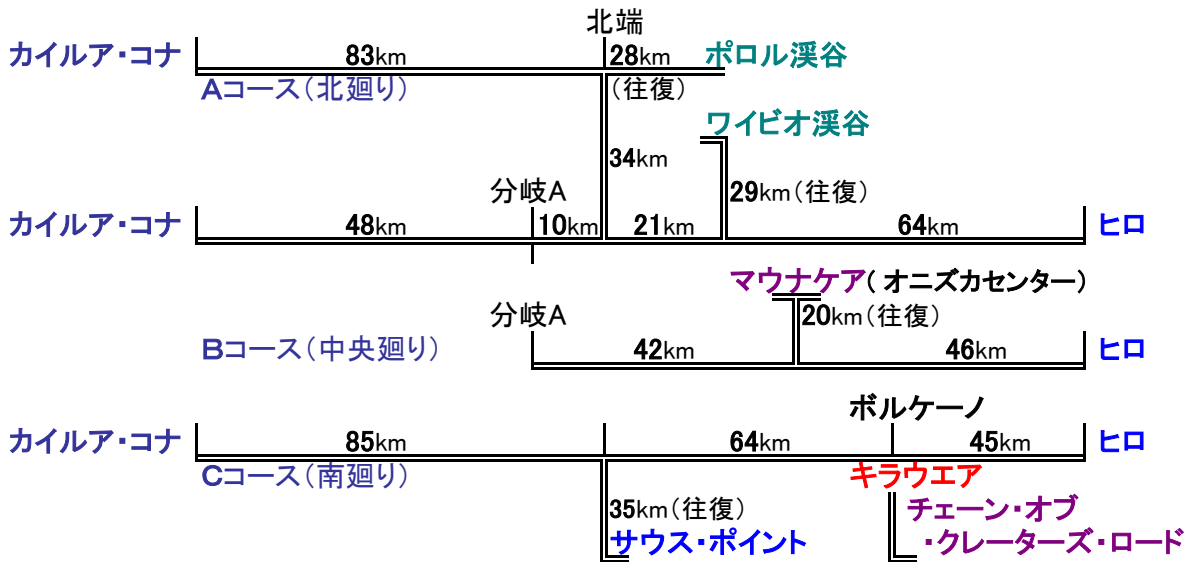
北端

カイルア・コナ 83km 28km ポロル渓谷

Aコース(北廻り)

(往復)

ワイピオ渓谷

34km

分岐A

29km(往復)

カイルア・コナ 48km 10km 21km 64km ヒロ

マウナケア(オニズカセンター)

分岐A

20km(往復)

Bコース(中央廻り) 42km 46km ヒロ

ボルケーノ

カイルア・コナ 85km 64km 45km ヒロ

Cコース(南廻り)

キラウエア

35km(往復)

チェーン・オブ・クレーターズ・ロード

サウス・ポイント